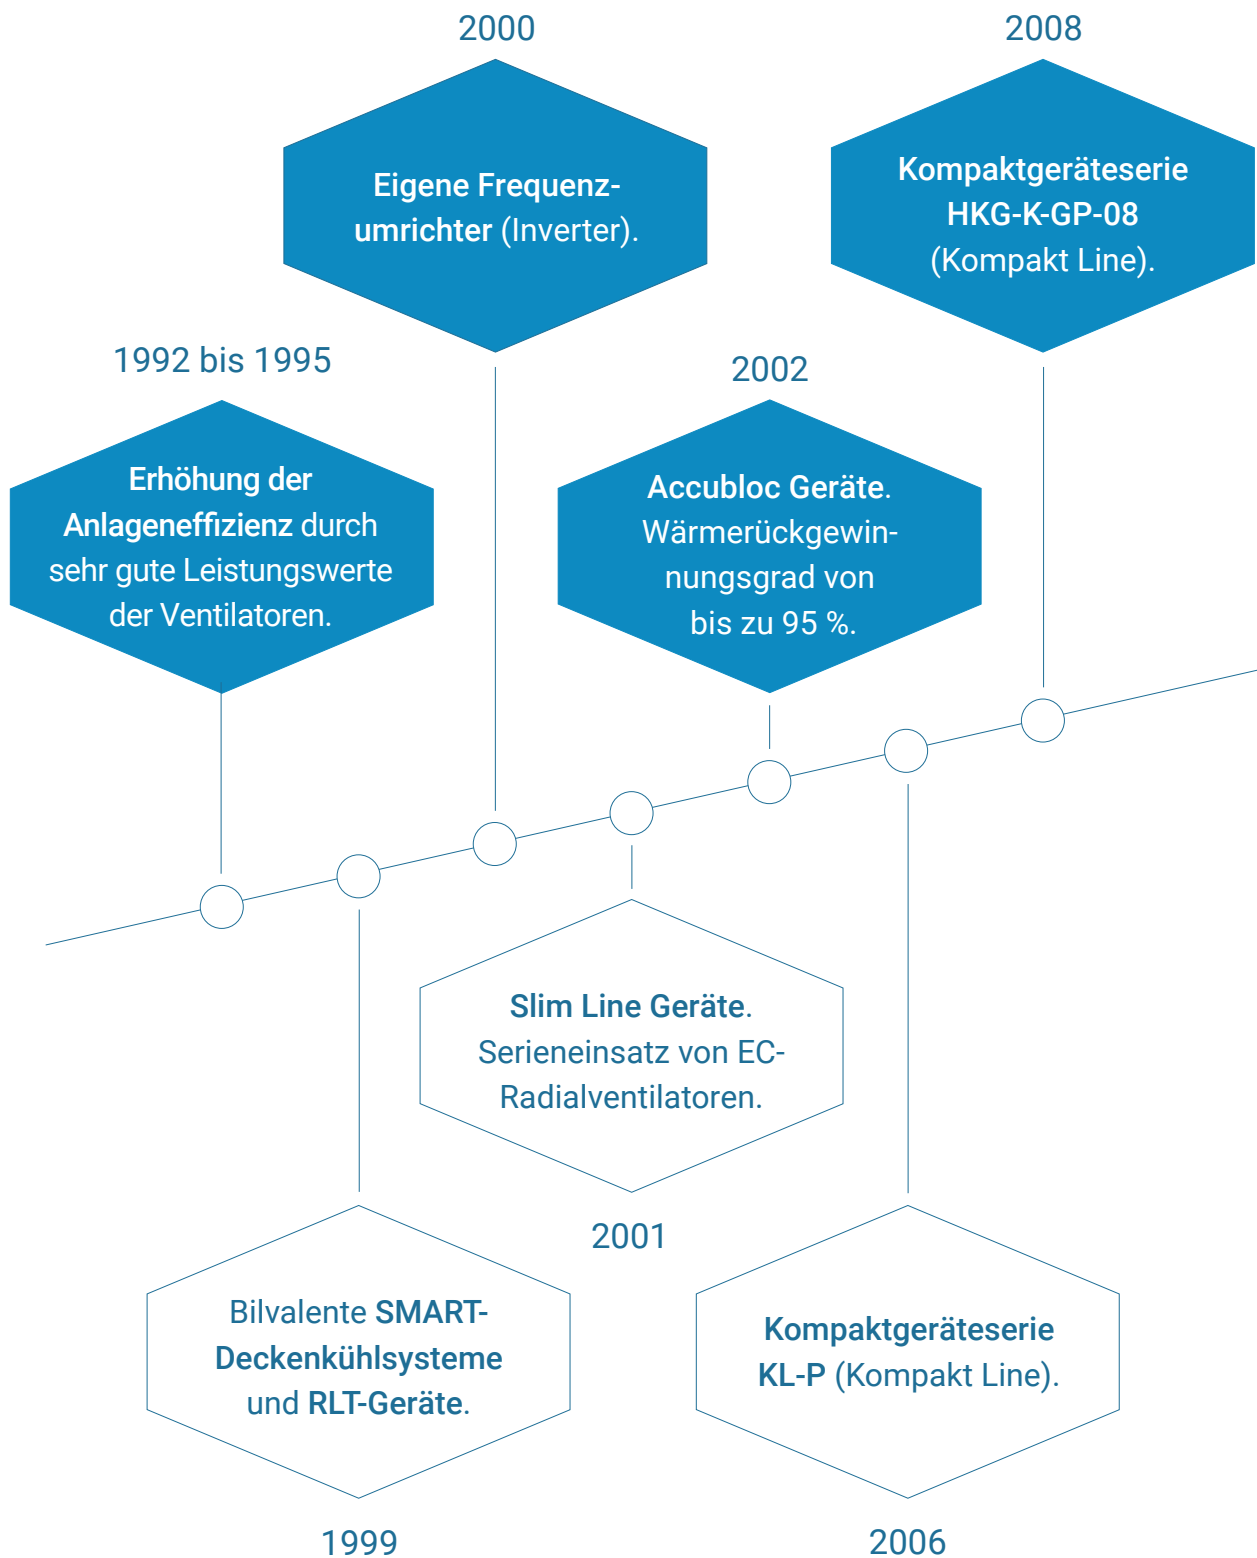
1992 bis 1995

Erhöhung der Anlageneffizienz durch sehr gute Leistungswerte der Ventilatoren.

1999

Bilvalente SMART-Deckenkühlsysteme und RLT-Geräte.

2000

Eigene Frequenzumrichter (Inverter).

2001

Slim Line Geräte. Serieneinsatz von EC-Radialventilatoren.

2002

Accubloc Geräte. Wärmerückgewinnungsgrad von bis zu 95 %.

2006

Kompaktgeräteserie KL-P (Kompakt Line).

2008

Kompaktgeräteserie HKG-K-GP-08 (Kompakt Line).